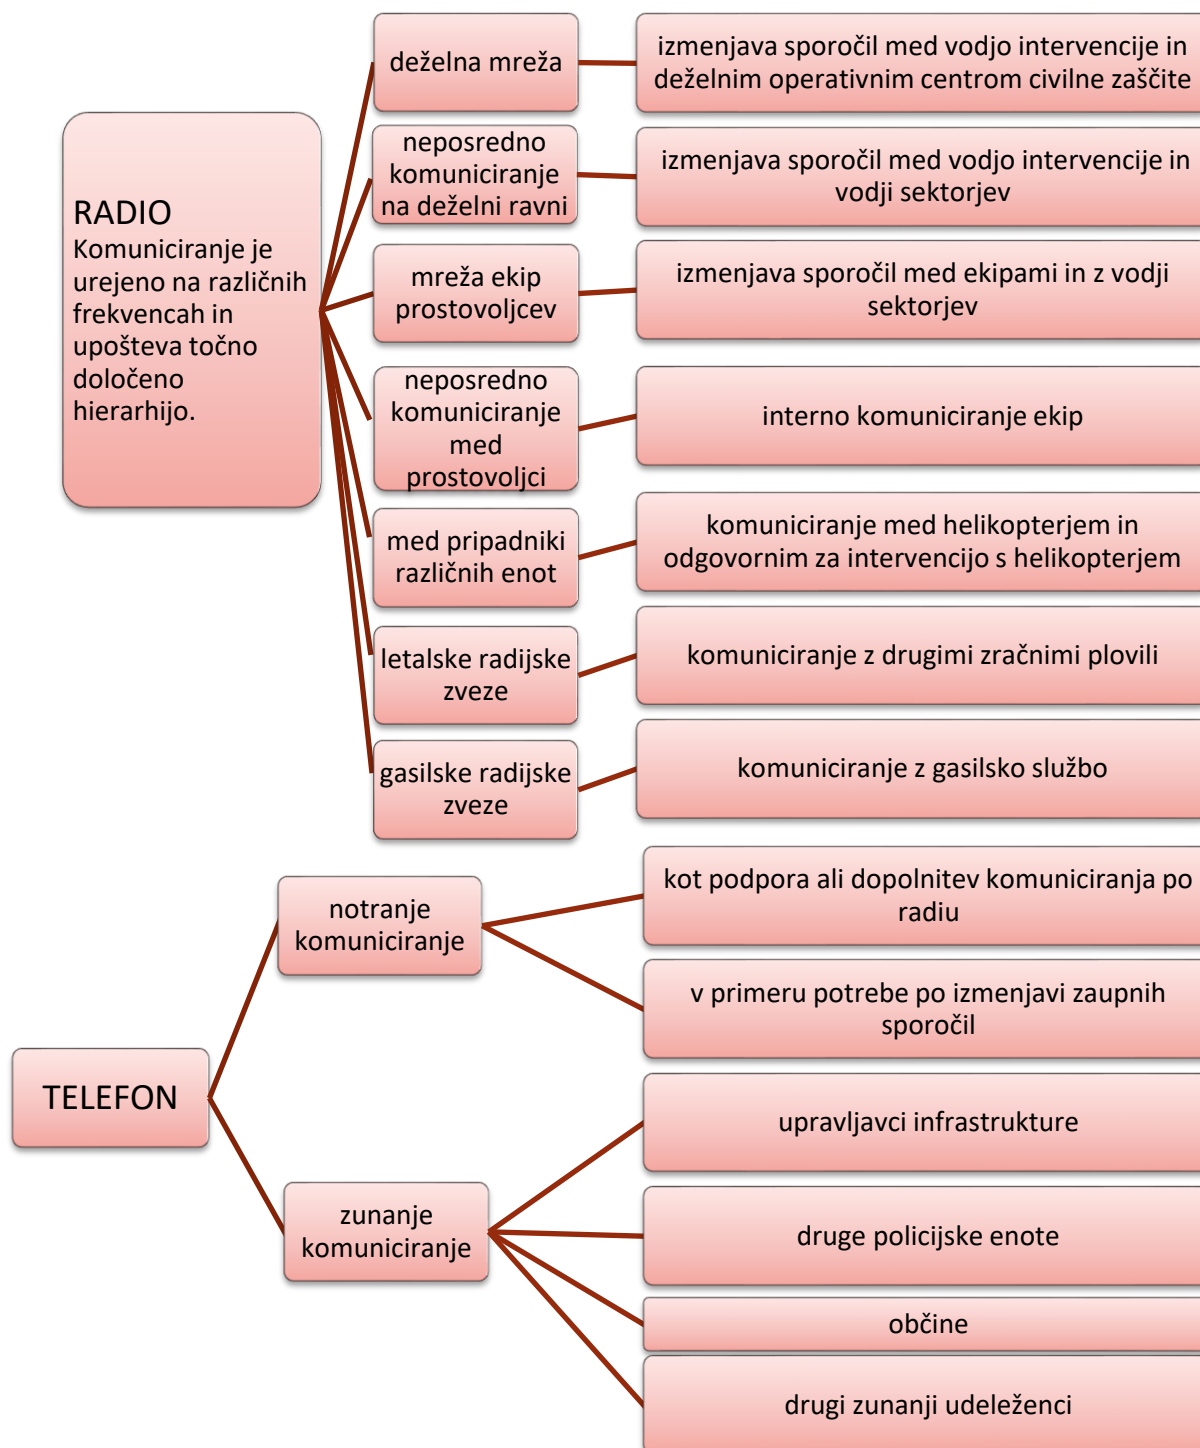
RADIO
Komuniciranje je urejeno na različnih frekvencah in upošteva točno določeno hierarhijo.

deželna mreža

izmenjava sporočil med vodjo intervencije in deželnim operativnim centrom civilne zaščite

neposredno komuniciranje na deželni ravni

izmenjava sporočil med vodjo intervencije in vodji sektorjev

mreža ekip prostovoljcev

izmenjava sporočil med ekipami in z vodji sektorjev

neposredno komuniciranje med prostovoljci

interno komuniciranje ekip

med pripadniki različnih enot

komuniciranje med helikopterjem in odgovornim za intervencijo s helikopterjem

letalske radijske zveze

komuniciranje z drugimi zračnimi plovili

gasilske radijske zveze

komuniciranje z gasilsko službo

TELEFON

notranje komuniciranje

kot podpora ali dopolnitev komuniciranja po radiu

v primeru potrebe po izmenjavi zaupnih sporočil

zunanje komuniciranje

upravljavci infrastrukture

druge policijske enote

občine

drugi zunanji udeleženci